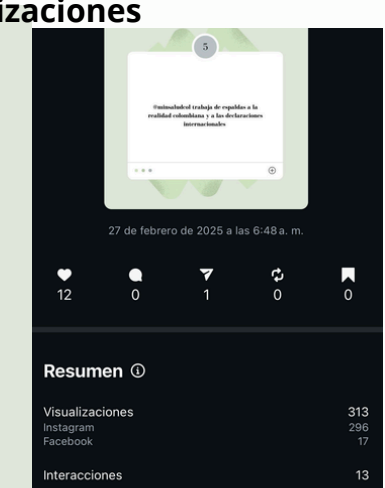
izaciones

5

@minsaludcol trabaja de espaldas a la realidad colombiana y a las declaraciones internacionales

27 de febrero de 2025 a las 6:48 a. m.

12 0 1 0 0

Resumen ⓘ

Visualizaciones 313
Instagram 296
Facebook 17

Interacciones 13